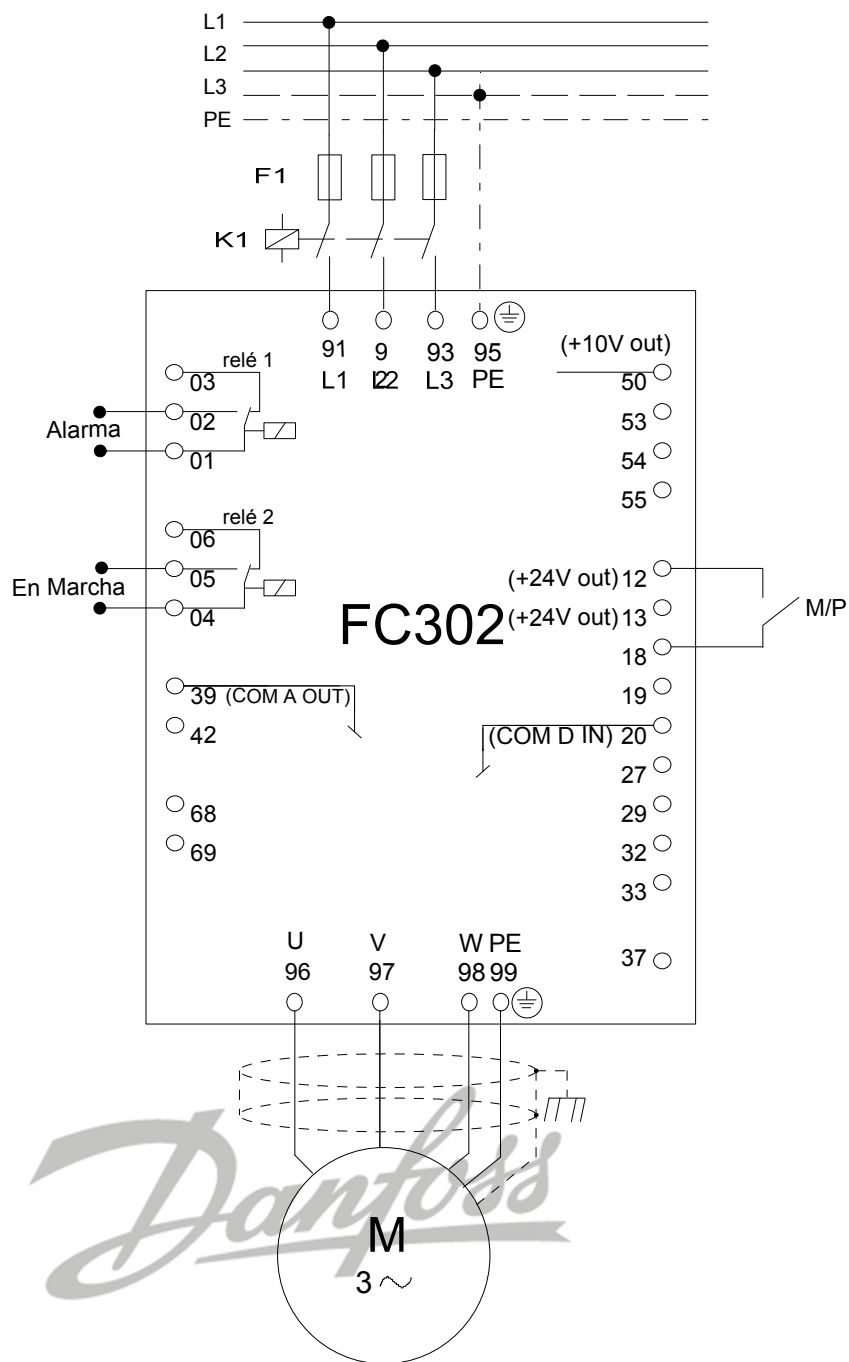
L1
L2
L3
PE

F1

K1

91 L1
9 I22
93 L3
95 PE

(+10V out)

relé 1
03
02
01
Alarma

50
53
54
55

relé 2
06
05
04
En Marcha

(+24V out) 12
(+24V out) 13
18
M/P

FC302

39 (COM A OUT)
42

19
(COM D IN) 20
27
29
32
33

68
69

U 96
V 97
W 98
PE 99

37

Danfoss

M
3 $\sim$